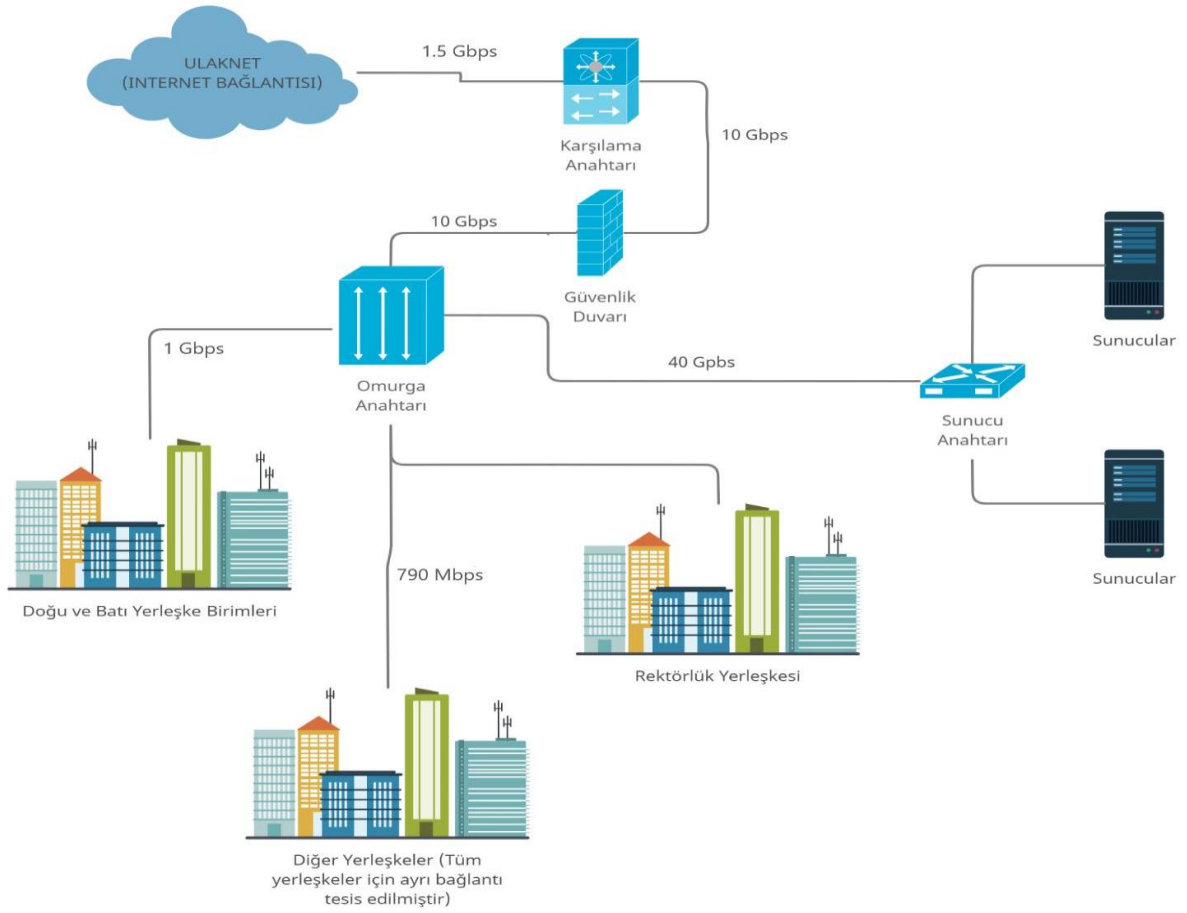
ULAKNET
(INTERNET BAĞLANTISI)

1.5 Gbps

Karşılama Anahtarı

10 Gbps

10 Gbps

Güvenlik Duvarı

1 Gbps

Omurga Anahtarı

40 Gpbs

Sunucular

Sunucu Anahtarı

Sunucular

Doğu ve Batı Yerleşke Birimleri

790 Mbps

Rektörlük Yerleşkesi

Diğer Yerleşkeler (Tüm yerleşkeler için ayrı bağlantı tesis edilmiştir)